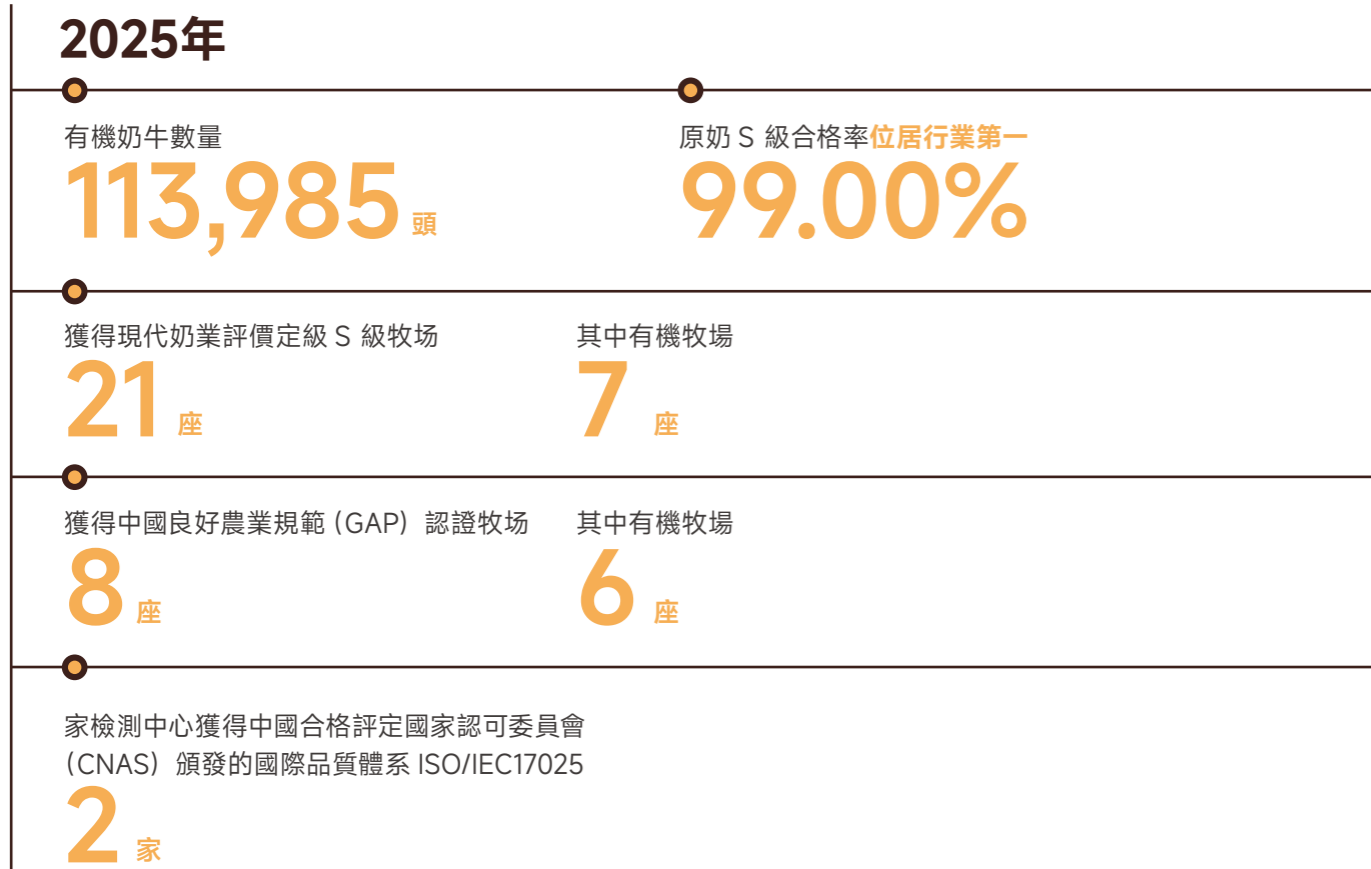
2025年

有機奶牛數量

113,985頭

原奶 S 級合格率位居行業第一

99.00%

獲得現代奶業評價定級 S 級牧场

21座

其中有機牧場

7座

獲得中國良好農業規範（GAP）認證牧场

8座

其中有機牧場

6座

家檢測中心獲得中國合格評定國家認可委員會（CNAS）頒發的國際品質體系 ISO/IEC17025

2家